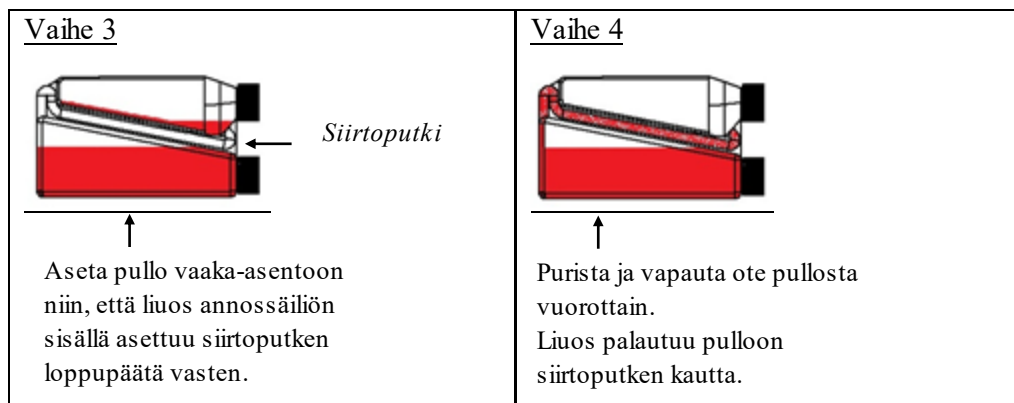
| Vaihe 3 | Vaihe 4 |
|---|---|
| *Siirtoputki* Aseta pullo vaaka-asentoon niin, että liuos annossäiliön sisällä asettuu siirtoputken loppupäätä vasten. | Purista ja vapauta ote pullosta vuorottain. Liuos palautuu pulloon siirtoputken kautta. |